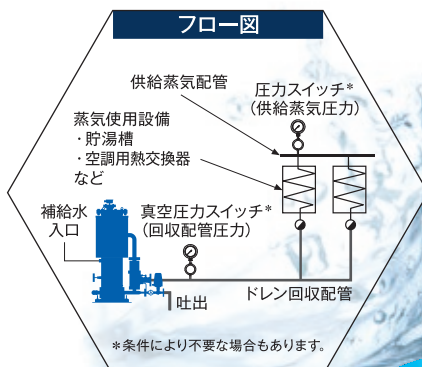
フロー図

供給蒸気配管

圧力スイッチ*
（供給蒸気圧力）

蒸気使用設備
・貯湯槽
・空調用熱交換器
など

補給水
入口

真空圧力スイッチ*
（回収配管圧力）

吐出

ドレン回収配管

*条件により不要な場合もあります。